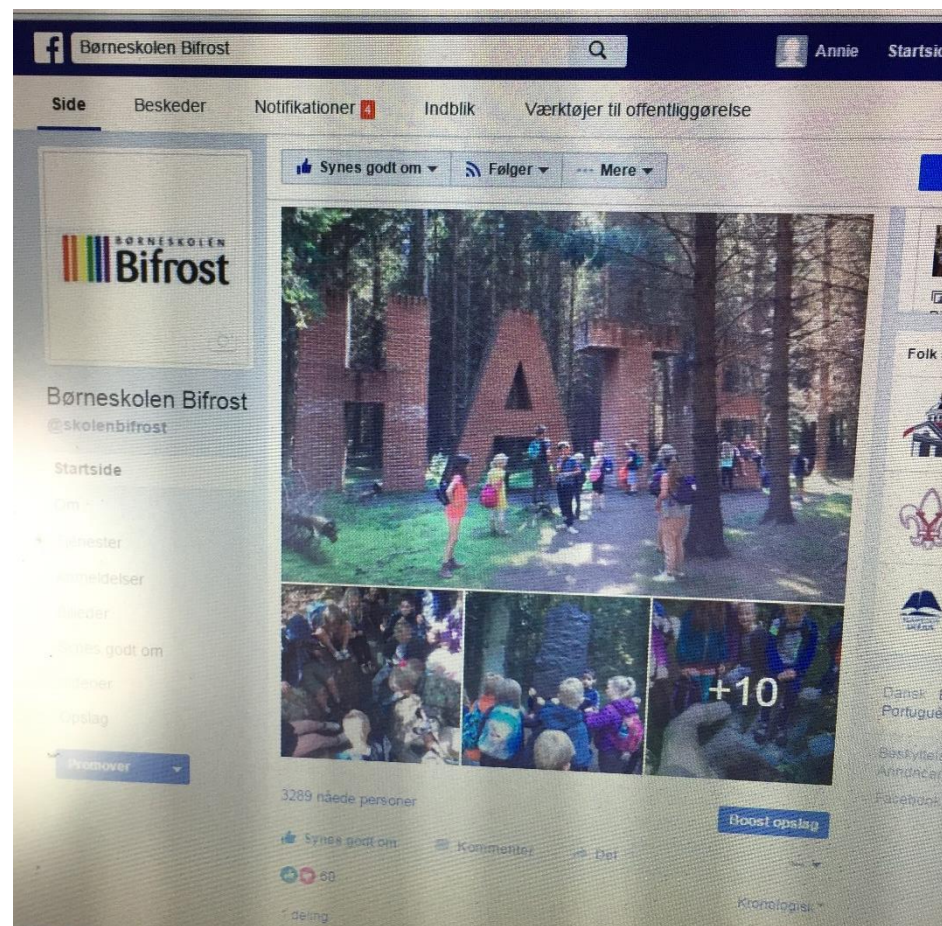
Børneskolen Bifrost

Annie Startsi

Side Beskeder Notifikationer 4 Indblik Værktøjer til offentliggørelse

Synes godt om ▾ Følger ▾ ··· Mere ▾

BØRNESKOLEN Bifrost

Børneskolen Bifrost
@skolenbifrost

Startside
Om
Tjenester
Anmeldelser
Billeder
Synes godt om
Videoer
Opslag

Promover

+10

3289 nåede personer

Boost opslag

Synes godt om Kommenter Del

50

1 deling

Kronologisk

Folk

Dansk
Portugu

Beskyttels
Annoncer
Facebook